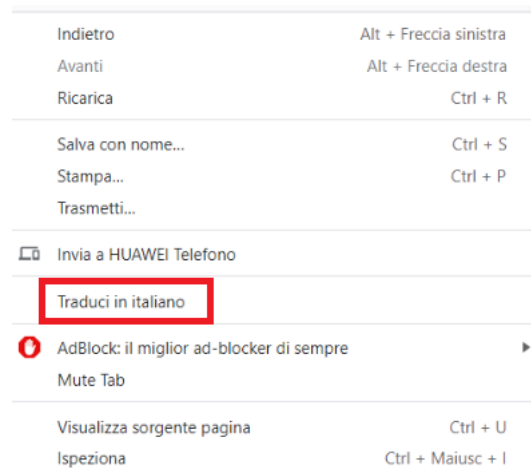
Indietro Alt + Freccia sinistra
Avanti Alt + Freccia destra
Ricarica Ctrl + R

Salva con nome... Ctrl + S
Stampa... Ctrl + P
Trasmetti...

Invia a HUAWEI Telefono

Traduci in italiano

AdBlock: il miglior ad-blocker di sempre
Mute Tab

Visualizza sorgente pagina Ctrl + U
Ispeziona Ctrl + Maiusc + I